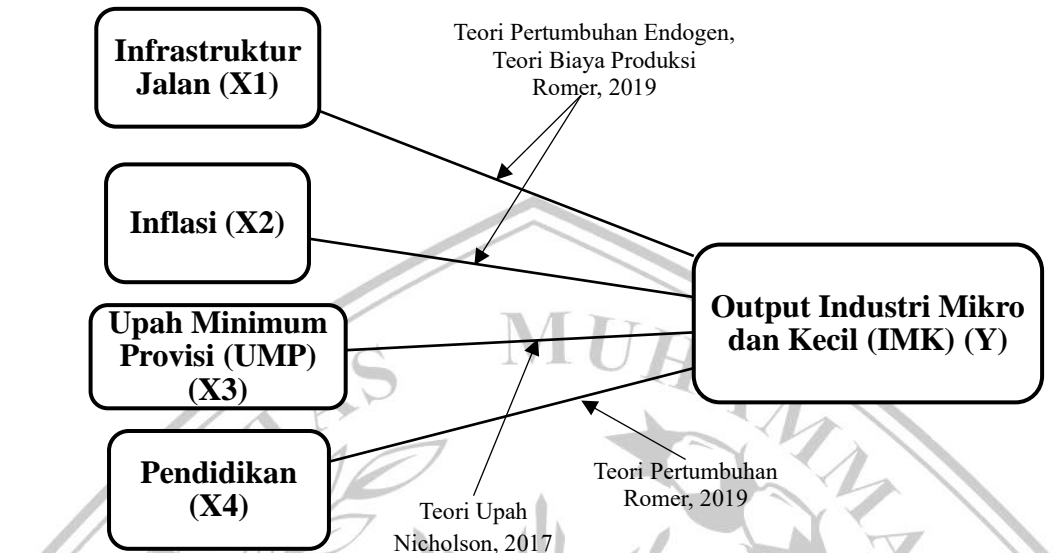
Infrastruktur Jalan (X1)

Teori Pertumbuhan Endogen, Teori Biaya Produksi Romer, 2019

Inflasi (X2)

Upah Minimum Provisi (UMP) (X3)

Output Industri Mikro dan Kecil (IMK) (Y)

Pendidikan (X4)

Teori Pertumbuhan Romer, 2019

Teori Upah Nicholson, 2017